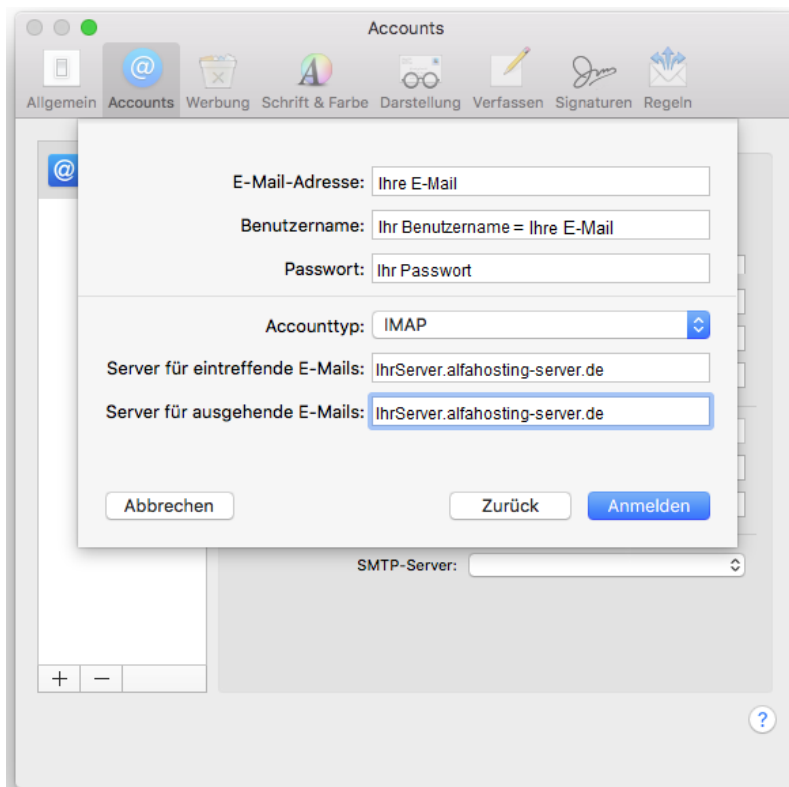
Accounts

Allgemein Accounts Werbung Schrift & Farbe Darstellung Verfassen Signaturen Regeln

E-Mail-Adresse: Ihre E-Mail

Benutzername: Ihr Benutzername = Ihre E-Mail

Passwort: Ihr Passwort

Accounttyp: IMAP

Server für eintreffende E-Mails: IhrServer.alfahosting-server.de

Server für ausgehende E-Mails: IhrServer.alfahosting-server.de

Abbrechen

Zurück

Anmelden

SMTP-Server:

+ −

?